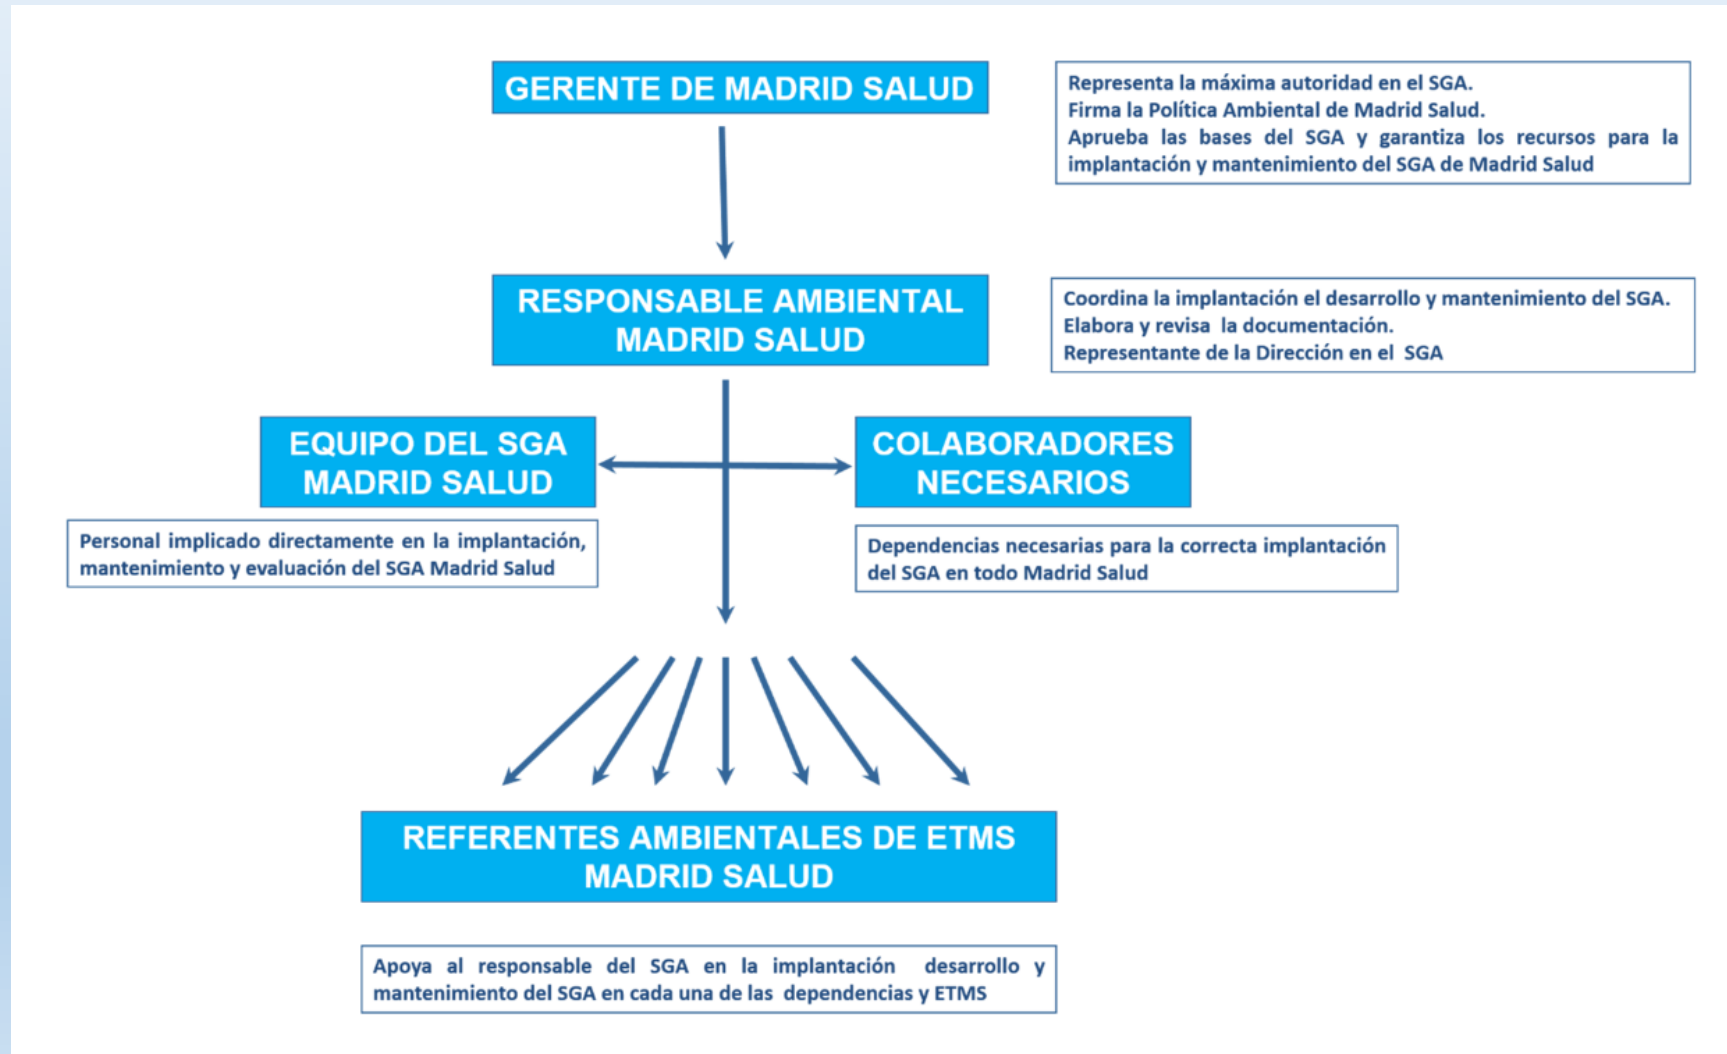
GERENTE DE MADRID SALUD

Representa la máxima autoridad en el SGA.
Firma la Política Ambiental de Madrid Salud.
Aprueba las bases del SGA y garantiza los recursos para la implantación y mantenimiento del SGA de Madrid Salud

RESPONSABLE AMBIENTAL MADRID SALUD

Coordina la implantación el desarrollo y mantenimiento del SGA.
Elabora y revisa la documentación.
Representante de la Dirección en el SGA

EQUIPO DEL SGA MADRID SALUD

Personal implicado directamente en la implantación, mantenimiento y evaluación del SGA Madrid Salud

COLABORADORES NECESARIOS

Dependencias necesarias para la correcta implantación del SGA en todo Madrid Salud

REFERENTES AMBIENTALES DE ETMS MADRID SALUD

Apoya al responsable del SGA en la implantación desarrollo y mantenimiento del SGA en cada una de las dependencias y ETMS